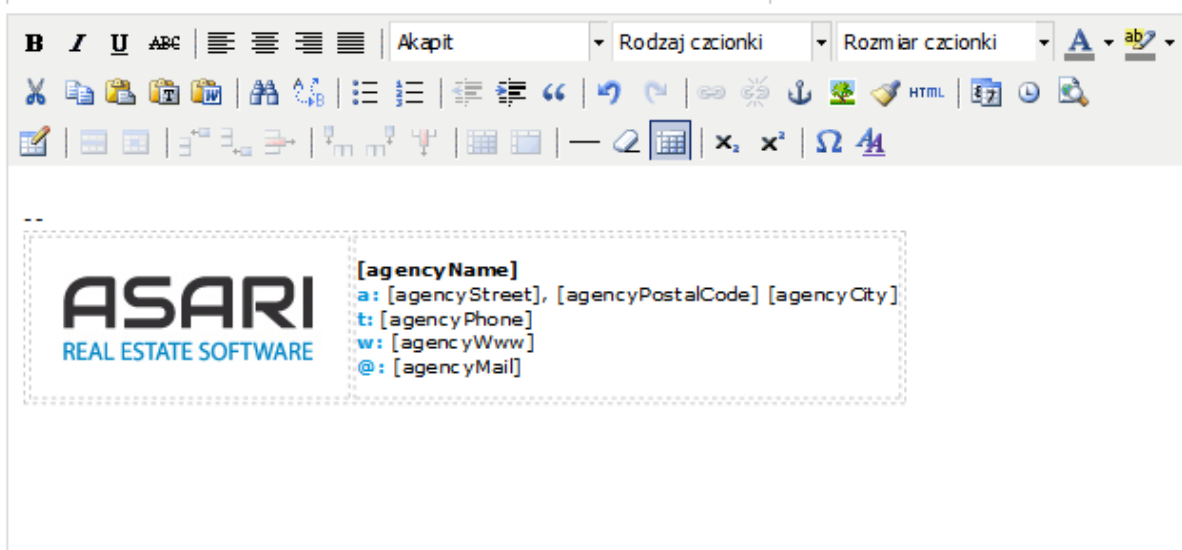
B I U ABC | Akapit | Rodzaj czcionki | Rozmiar czcionki

HTML

--

ASARI
REAL ESTATE SOFTWARE

[agencyName]
a: [agencyStreet], [agencyPostalCode] [agencyCity]
t: [agencyPhone]
w: [agencyWww]
@: [agencyMail]